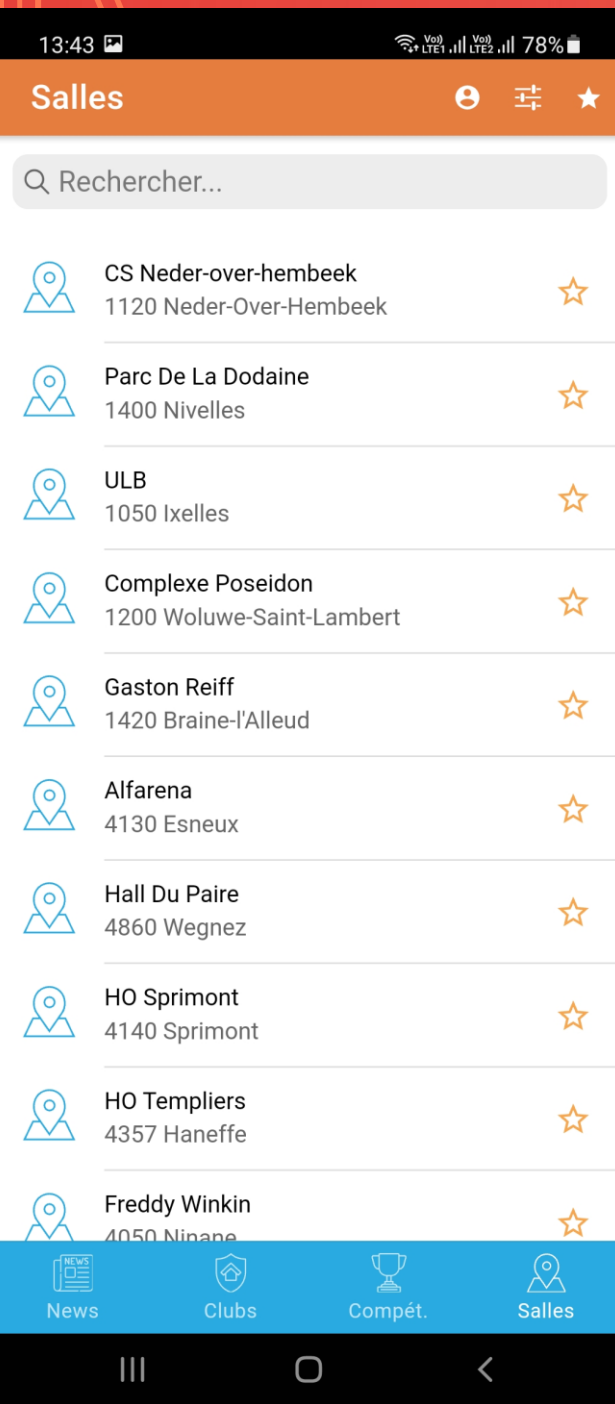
13:43
Vo) LTE1 Vo) LTE2 78%

Salles

Rechercher...

CS Neder-over-hembeek
1120 Neder-Over-Hembeek

Parc De La Dodaine
1400 Nivelles

ULB
1050 Ixelles

Complexe Poseidon
1200 Woluwe-Saint-Lambert

Gaston Reiff
1420 Braine-l'Alleud

Alfarena
4130 Esneux

Hall Du Paire
4860 Wegnez

HO Sprimont
4140 Sprimont

HO Templiers
4357 Haneffe

Freddy Winkin
4050 Ninane

NEWS
News Clubs Compét. Salles